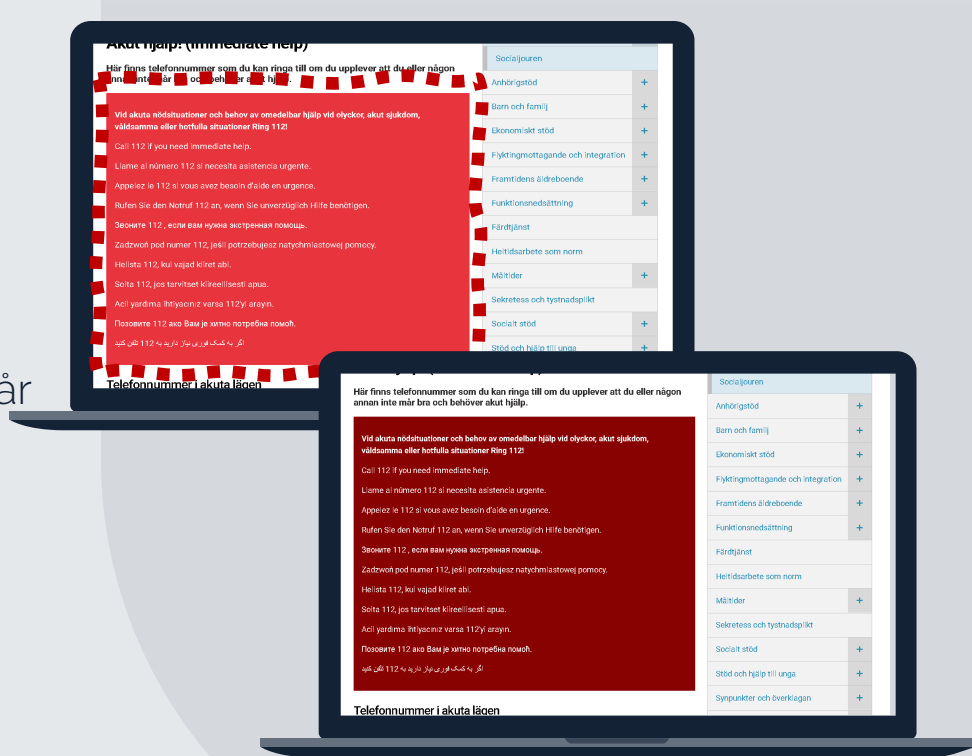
år

Akut hjälp! (immediate help)

Här finns telefonnummer som du kan ringa till om du upplever att du eller någon annan inte mår bra och behöver akut hjälp.

Vid akuta nödsituationer och behov av omedelbar hjälp vid olyckor, akut sjukdom, våldsamma eller hotfulla situationer Ring 112!

Call 112 if you need immediate help.

Llame al número 112 si necesita asistencia urgente.

Appelez le 112 si vous avez besoin d'aide en urgence.

Rufen Sie den Notruf 112 an, wenn Sie unverzüglich Hilfe benötigen.

Звоните 112 , если вам нужна экстренная помощь.

Zadzwoń pod numer 112, jeśli potrzebujesz natychmiastowej pomocy.

Helista 112, kui vajad kiiret abi.

Soita 112, jos tarvitset kiireellisesti apua.

Acil yardıma ihtiyacınız varsa 112'yi arayın.

Позовите 112 ако Вам је хитно потребна помоћ.

اگر به کمک فوری نیاز دارید به 112 تلفن کنید

Telefonnummer i akuta lägen

Socialjouren
Anhörigstöd +
Barn och familj +
Ekonomiskt stöd +
Flyktingmottagande och integration +
Framtidens äldreboende +
Funktionsnedsättning +
Färdtjänst
Heltidsarbete som norm
Måltider +
Sekretess och tystnadsplikt
Socialt stöd +
Stöd och hjälp till unga +
Synpunkter och överklagan +

Här finns telefonnummer som du kan ringa till om du upplever att du eller någon annan inte mår bra och behöver akut hjälp.

Vid akuta nödsituationer och behov av omedelbar hjälp vid olyckor, akut sjukdom, våldsamma eller hotfulla situationer Ring 112!

Call 112 if you need immediate help.

Llame al número 112 si necesita asistencia urgente.

Appelez le 112 si vous avez besoin d'aide en urgence.

Rufen Sie den Notruf 112 an, wenn Sie unverzüglich Hilfe benötigen.

Звоните 112 , если вам нужна экстренная помощь.

Zadzwoń pod numer 112, jeśli potrzebujesz natychmiastowej pomocy.

Helista 112, kui vajad kiiret abi.

Soita 112, jos tarvitset kiireellisesti apua.

Acil yardıma ihtiyacınız varsa 112'yi arayın.

Позовите 112 ако Вам је хитно потребна помоћ.

اگر به کمک فوری نیاز دارید به 112 تلفن کنید

Telefonnummer i akuta lägen